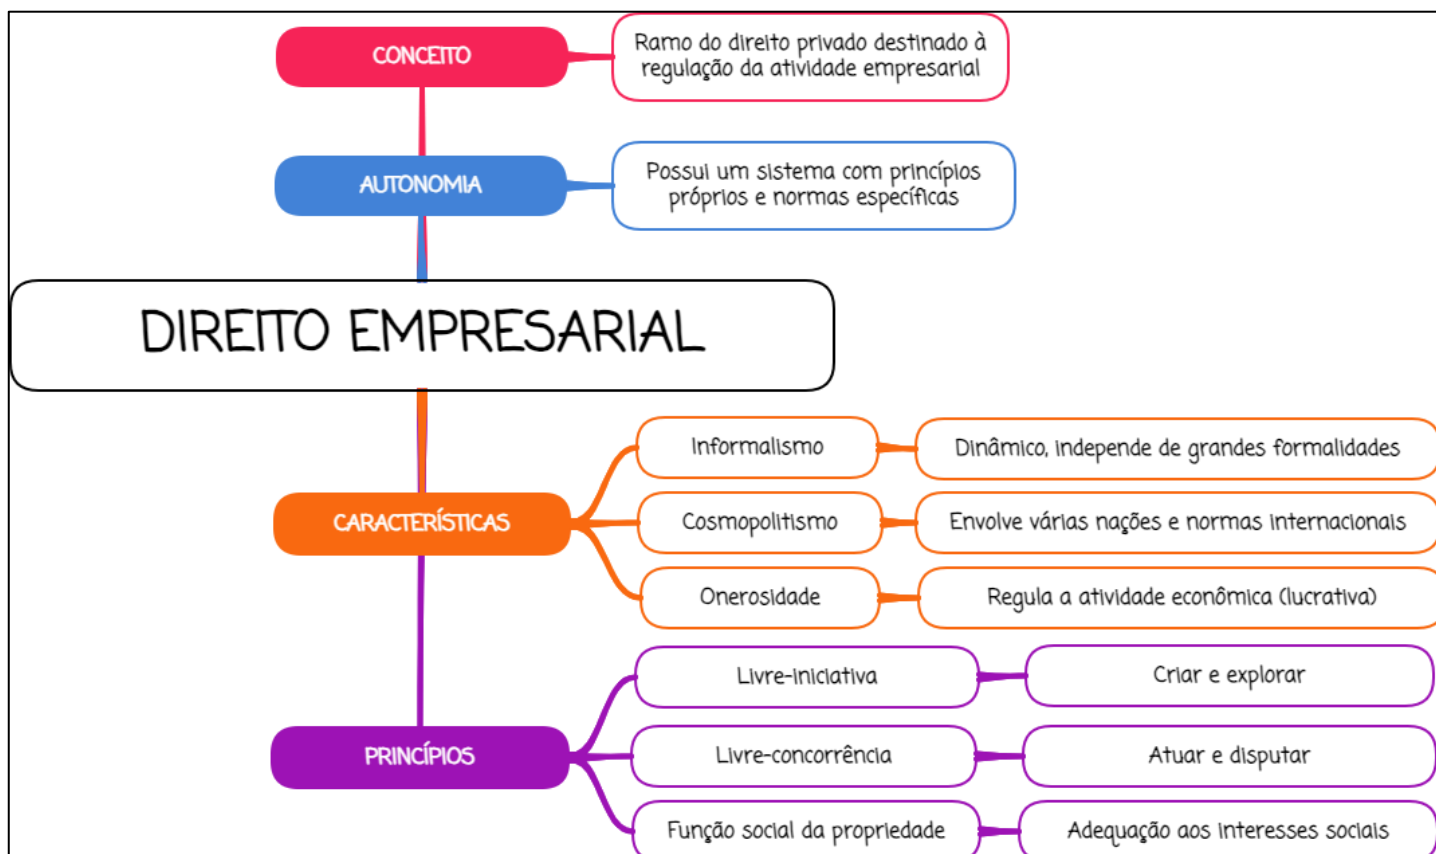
CONCEITO

Ramo do direito privado destinado à regulação da atividade empresarial

AUTONOMIA

Possui um sistema com princípios próprios e normas específicas

DIREITO EMPRESARIAL

CARACTERÍSTICAS

Informalismo

Dinâmico, independe de grandes formalidades

Cosmopolitismo

Envolve várias nações e normas internacionais

Onerosidade

Regula a atividade econômica (lucrativa)

PRINCÍPIOS

Livre-iniciativa

Criar e explorar

Livre-concorrência

Atuar e disputar

Função social da propriedade

Adequação aos interesses sociais